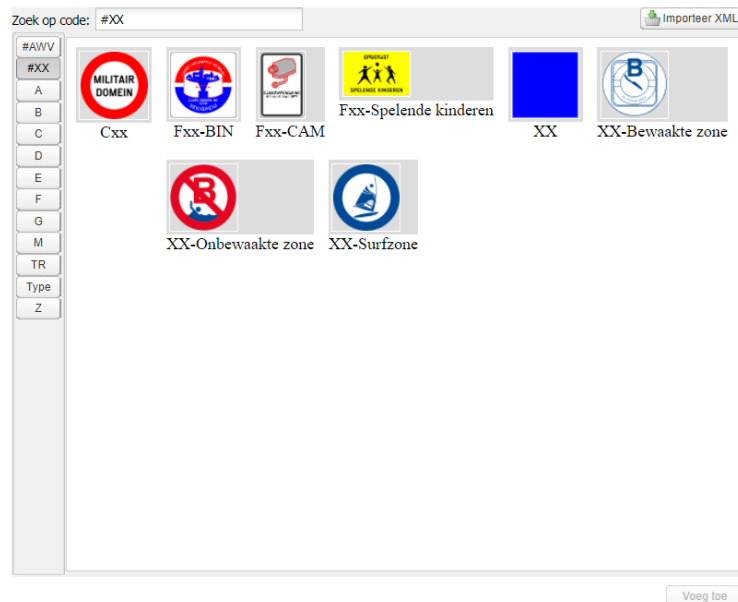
Zoek op code: #XX

Importeer XML

#AWV
#XX
A
B
C
D
E
F
G
M
TR
Type
Z

MILITAIR DOMEIN
Cxx

Fxx-BIN

Fxx-CAM

OPGEPAST
SPELENDE KINDEREN
Fxx-Spelende kinderen

XX

B
XX-Bewaakte zone

XX-Onbewaakte zone

XX-Surfzone

Voeg toe